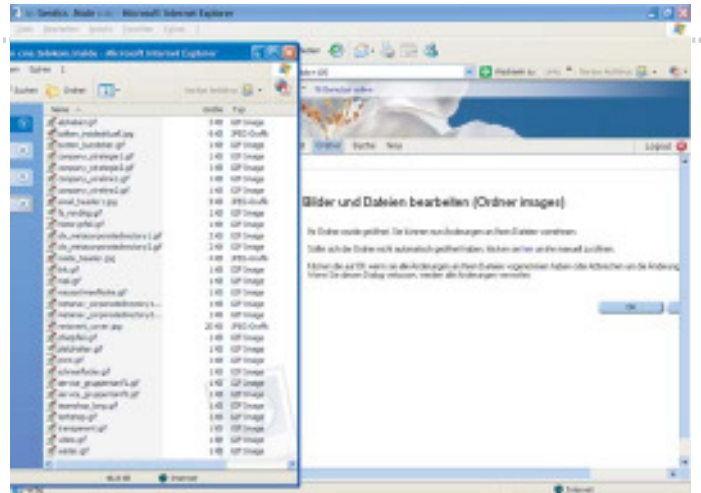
Sendlink ... Microsoft Internet Explorer

Datei Bearbeiten Ansicht Favoriten Extras ?

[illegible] Microsoft Internet Explorer

Suchen Ordner

Name Größe Typ

Bilder und Dateien bearbeiten (Ordner images)

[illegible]

OK

Logout

Ordner Suche Neu

Internet

Internet